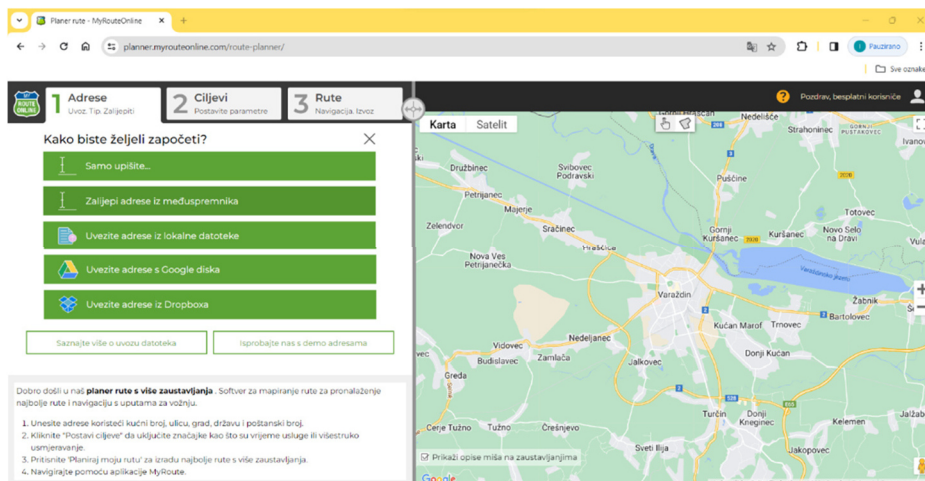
Planer rute - MyRouteOnline ×
+
planner.myrouteonline.com/route-planner/
Pauzirano
Sve oznake

ROUTE ONLINE
1 Adrese Uvoz, Tip, Zalijepiti
2 Ciljevi Postavite parametre
3 Rute Navigacija, Izvoz
Pozdrav, besplatni korisniče

Kako biste željeli započeti?
Samo upišite...
Zalijepi adrese iz međuspremnika
Uvezite adrese iz lokalne datoteke
Uvezite adrese s Google diska
Uvezite adrese iz Dropboxa
Saznajte više o uvozu datoteka
Isprobajte nas s demo adresama

Dobro došli u naš planer rute s više zaustavljanja . Softver za mapiranje ruta za pronalaženje najbolje rute i navigaciju s uputama za vožnju.

1. Unesite adrese koristeći kućni broj, ulicu, grad, državu i poštanski broj.
2. Kliknite "Postavi ciljeve" da uključite značajke kao što su vrijeme usluge ili višestruko usmjeravanje.
3. Pritisnite 'Planiraj moju rutu' za izradu najbolje rute s više zaustavljanja.
4. Navigirajte pomoću aplikacije MyRoute.

Karta
Satelit
Nedelišće
Strahoninec
Ivanov
Družbinec
Svibovec Podravski
Pušćine
Petrijanec
Majerje
Totovec
Zelendvor
Sračinec
Gornji Kuršanec
Kuršanec
Novo Selo na Dravi
Hrašćica
Nova Ves Petrijanečka
Varaždinsko jezero
Varaždin
Žabnik
Bartolovec
Kučan Marof
Trnovec
Vidovec
Nedeljanec
Budislavec
Zamlaca
Jalkovec
Donji Kučan
Greda
Turčin
Cerje Tužno
Tužno
Črešnjevo
Donji Kneginec
Kelemen
Sveti Ilija
Prikaži opise miša na zaustavljanjima
Google